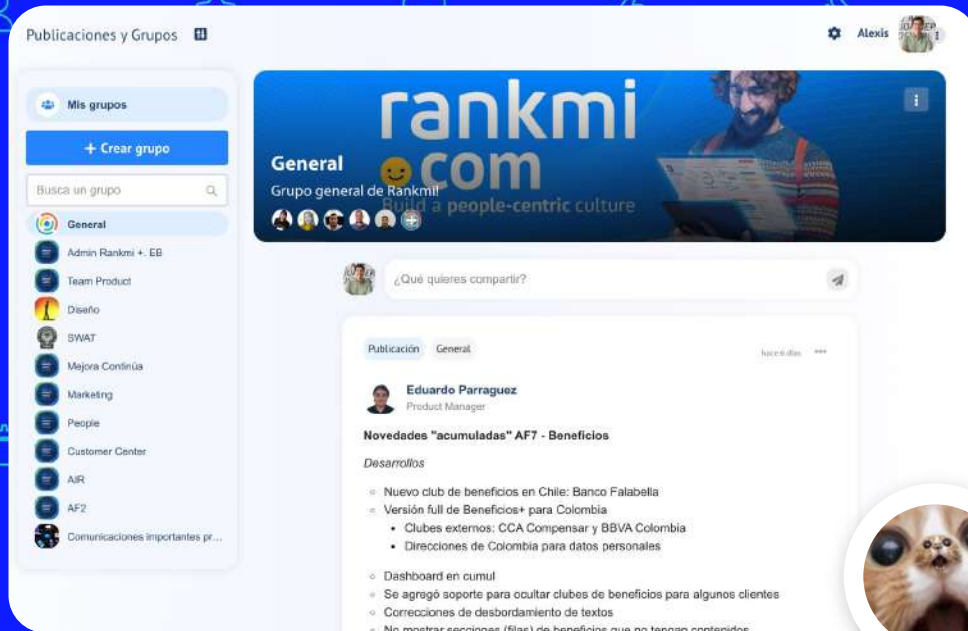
Publicaciones y Grupos

Alexis

Mis grupos

+ Crear grupo

Busca un grupo

General
Admin Rankmi +. EB
Team Product
Diseño
SWAT
Mejora Continúa
Marketing
People
Customer Center
AIR
AF2
Comunicaciones importantes pr...

rankmi .com
Build a people-centric culture

General
Grupo general de Rankmi!

¿Qué quieres compartir?

Publicación General

hace 6 días

Eduardo Parraguez
Product Manager

Novedades "acumuladas" AF7 - Beneficios

Desarrollos

◦ Nuevo club de beneficios en Chile: Banco Falabella
◦ Versión full de Beneficios+ para Colombia
 ▪ Clubes externos: CCA Compensar y BBVA Colombia
 ▪ Direcciones de Colombia para datos personales

◦ Dashboard en cumul
◦ Se agregó soporte para ocultar clubes de beneficios para algunos clientes
◦ Correcciones de desbordamiento de textos
◦ No mostrar secciones (filas) de beneficios que no tengan contenidos